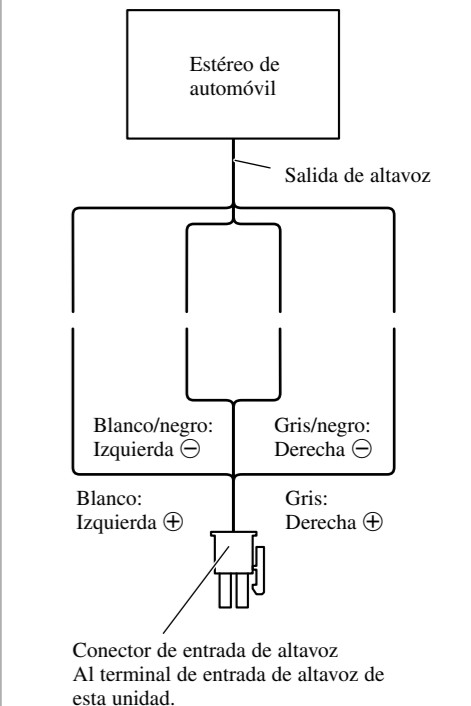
Estéreo de automóvil

Salida de altavoz

Blanco/negro: Izquierda ⊖

Gris/negro: Derecha ⊖

Blanco: Izquierda ⊕

Gris: Derecha ⊕

Conector de entrada de altavoz
Al terminal de entrada de altavoz de esta unidad.